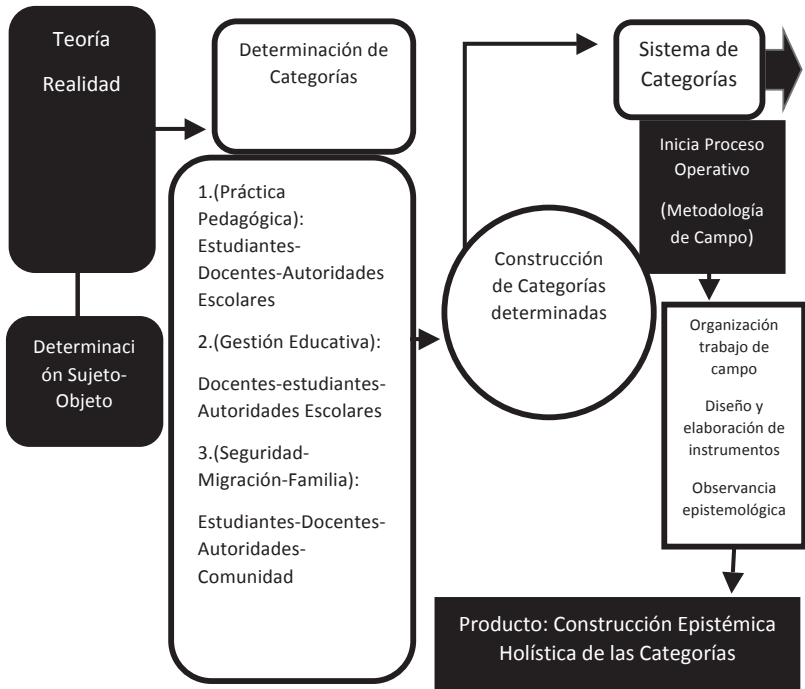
Teoría

Realidad

Determinación Sujeto-Objeto

Determinación de Categorías

1.(Práctica Pedagógica): Estudiantes-Docentes-Autoridades Escolares

2.(Gestión Educativa):

Docentes-estudiantes-Autoridades Escolares

3.(Seguridad-Migración-Familia):

Estudiantes-Docentes-Autoridades-Comunidad

Construcción de Categorías determinadas

Sistema de Categorías

Inicia Proceso Operativo

(Metodología de Campo)

Organización trabajo de campo

Diseño y elaboración de instrumentos

Observancia epistemológica

Producto: Construcción Epistémica Holística de las Categorías